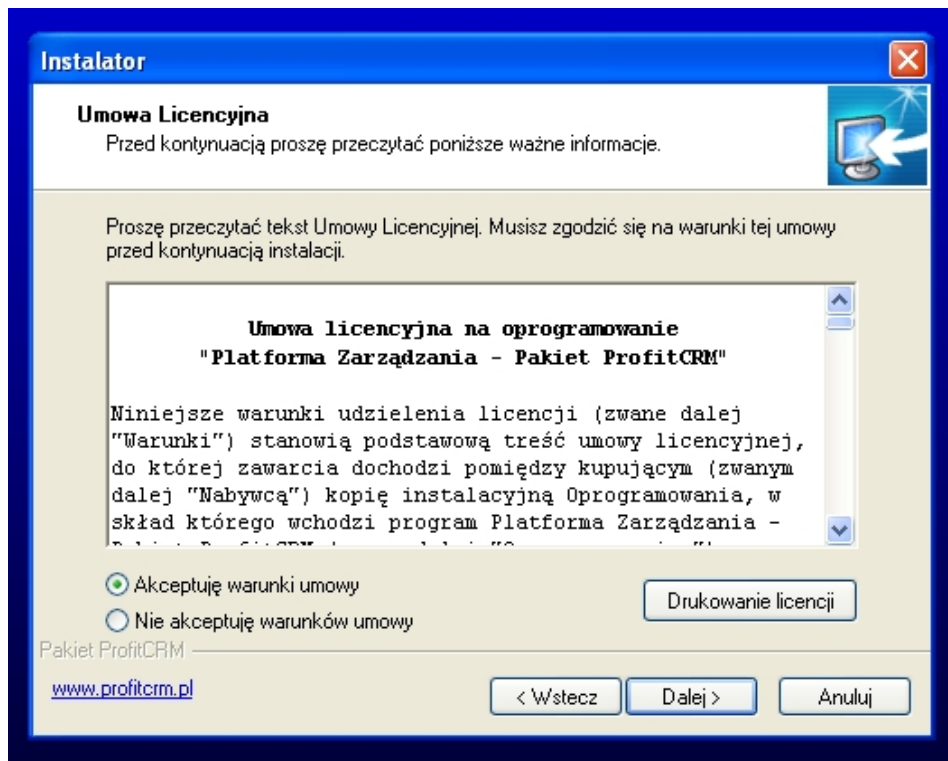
Instalator

Umowa Licencyjna
Przed kontynuacją proszę przeczytać poniższe ważne informacje.

Proszę przeczytać tekst Umowy Licencyjnej. Musisz zgodzić się na warunki tej umowy przed kontynuacją instalacji.

Umowa licencyjna na oprogramowanie
"Platforma Zarządzania - Pakiet ProfitCRM"

Niniejsze warunki udzielenia licencji (zwane dalej "Warunki") stanowią podstawową treść umowy licencyjnej, do której zawarcia dochodzi pomiędzy kupującym (zwanym dalej "Nabywcą") kopię instalacyjną Oprogramowania, w skład którego wchodzi program Platforma Zarządzania -
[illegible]

Akceptuję warunki umowy
Nie akceptuję warunków umowy

Drukowanie licencji

Pakiet ProfitCRM

www.profitcrm.pl

< Wstecz
Dalej >
Anuluj